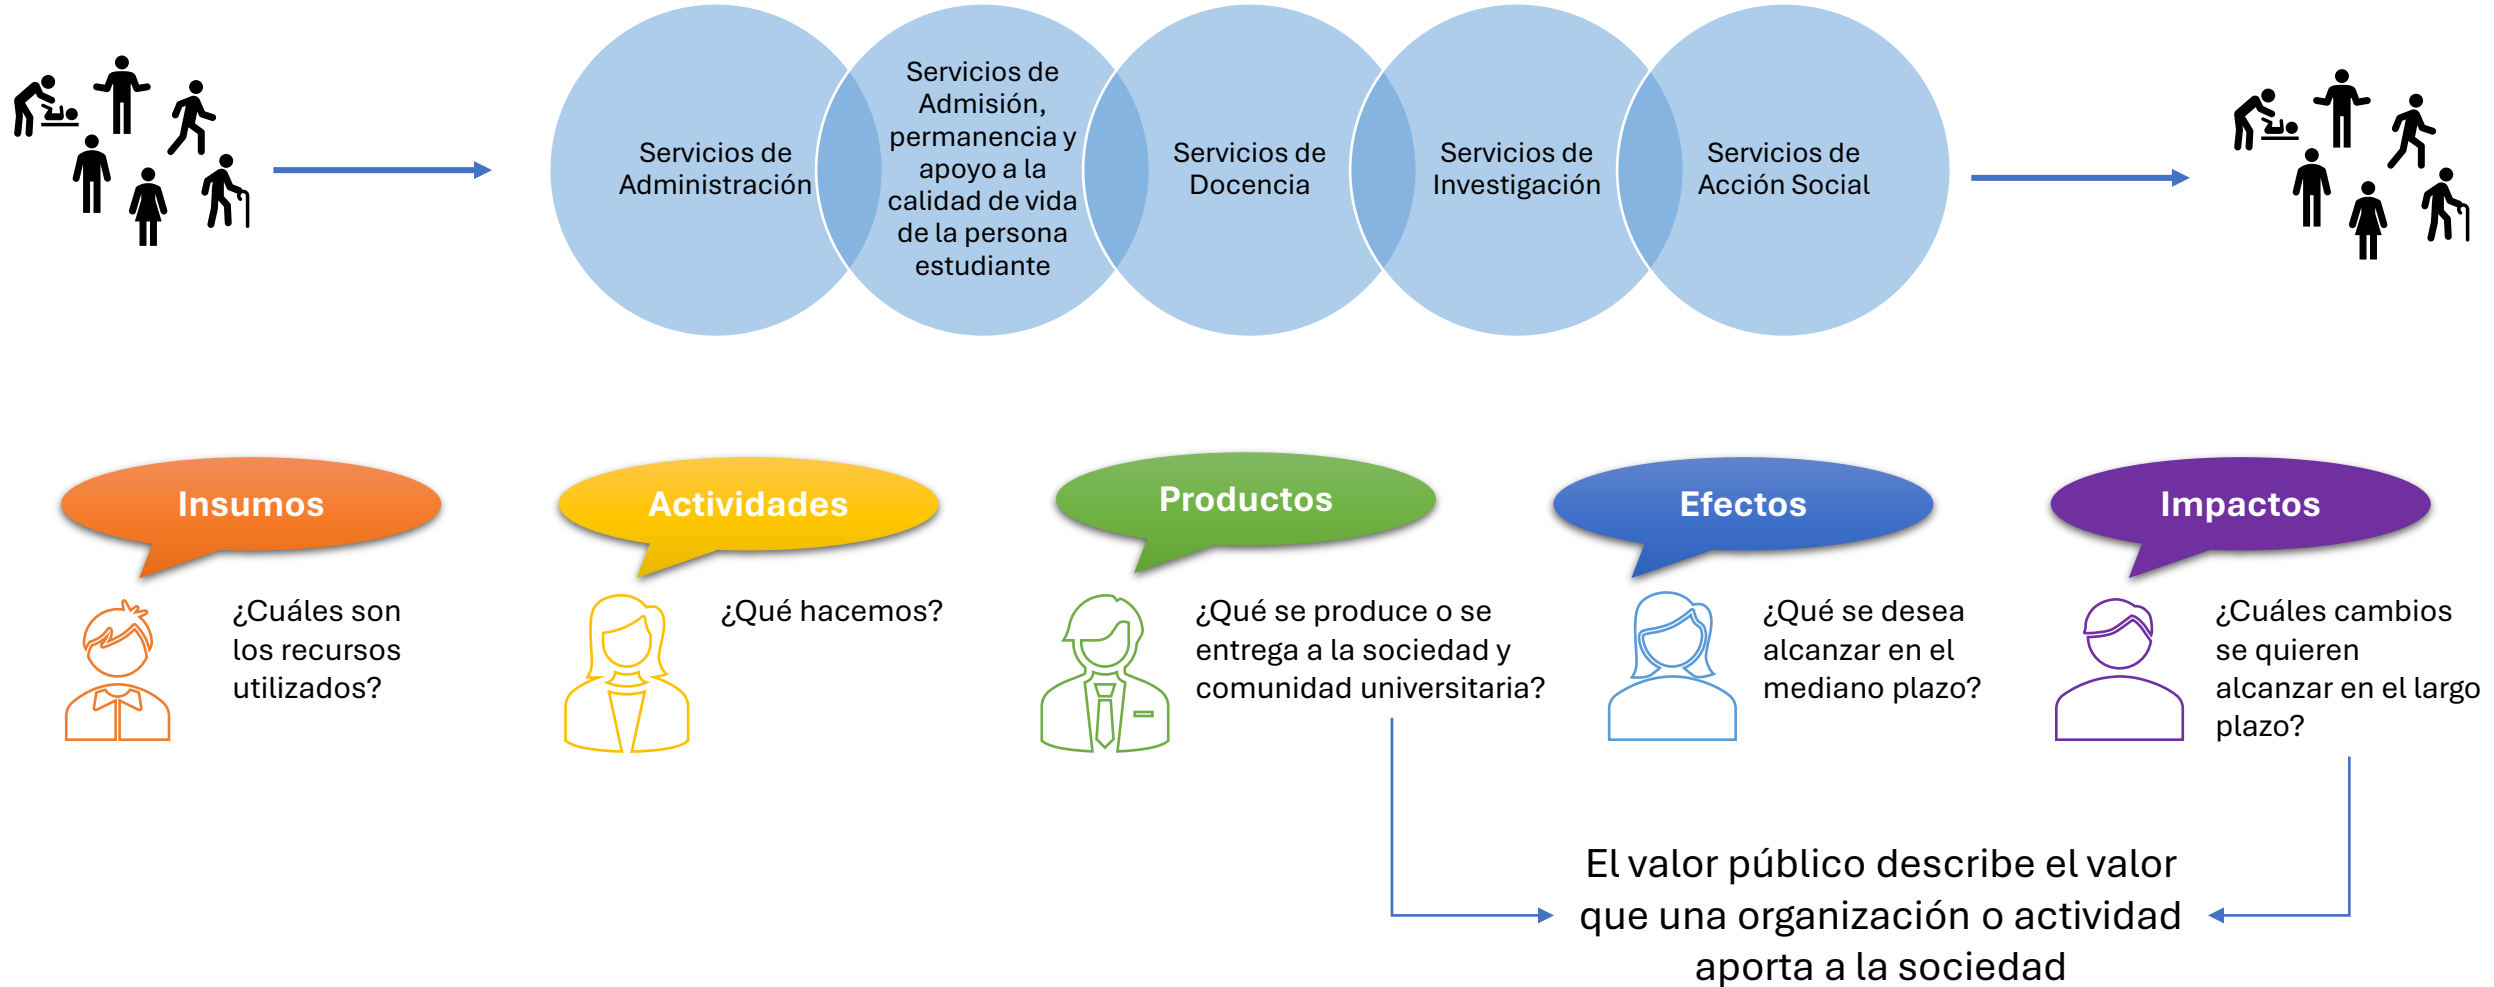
Servicios de Administración

Servicios de Admisión, permanencia y apoyo a la calidad de vida de la persona estudiante

Servicios de Docencia

Servicios de Investigación

Servicios de Acción Social

Insumos

¿Cuáles son los recursos utilizados?

Actividades

¿Qué hacemos?

Productos

¿Qué se produce o se entrega a la sociedad y comunidad universitaria?

Efectos

¿Qué se desea alcanzar en el mediano plazo?

Impactos

¿Cuáles cambios se quieren alcanzar en el largo plazo?

El valor público describe el valor que una organización o actividad aporta a la sociedad